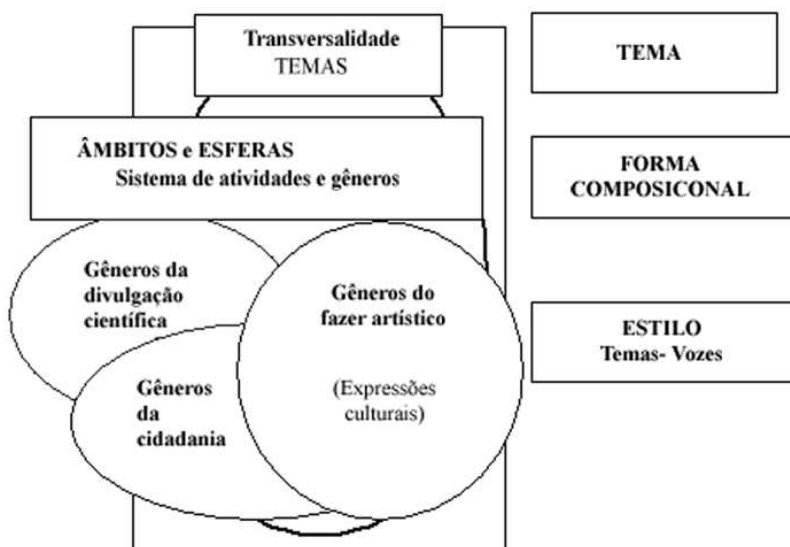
Transversalidade
TEMAS

ÂMBITOS e ESFERAS
Sistema de atividades e gêneros

Gêneros da divulgação científica

Gêneros do fazer artístico

(Expressões culturais)

Gêneros da cidadania

TEMA

FORMA COMPOSICONAL

ESTILO
Temas- Vozes